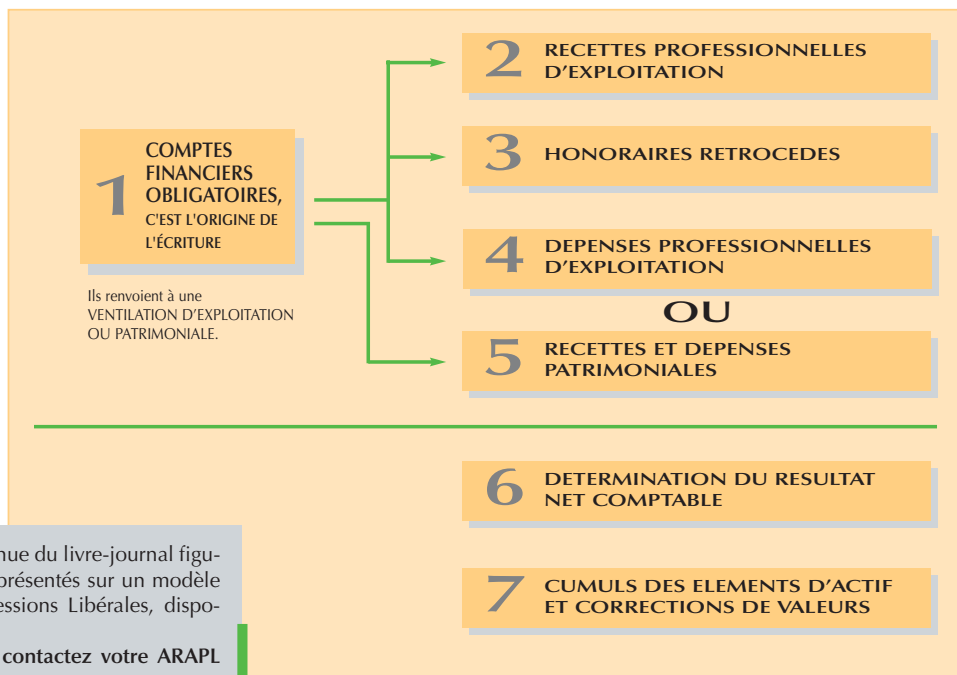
1 COMPTES FINANCIERS OBLIGATOIRES, C'EST L'ORIGINE DE L'ÉCRITURE

Ils renvoient à une VENTILATION D'EXPLOITATION OU PATRIMONIALE.

2 RECETTES PROFESSIONNELLES D'EXPLOITATION

3 HONORAIRES RETROCEDES

4 DEPENSES PROFESSIONNELLES D'EXPLOITATION

OU

5 RECETTES ET DEPENSES PATRIMONIALES

6 DETERMINATION DU RESULTAT NET COMPTABLE

7 CUMULS DES ELEMENTS D'ACTIF ET CORRECTIONS DE VALEURS

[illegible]nue du livre-journal figu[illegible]présentés sur un modèle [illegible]essions Libérales, dispo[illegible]

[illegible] contactez votre ARAPL